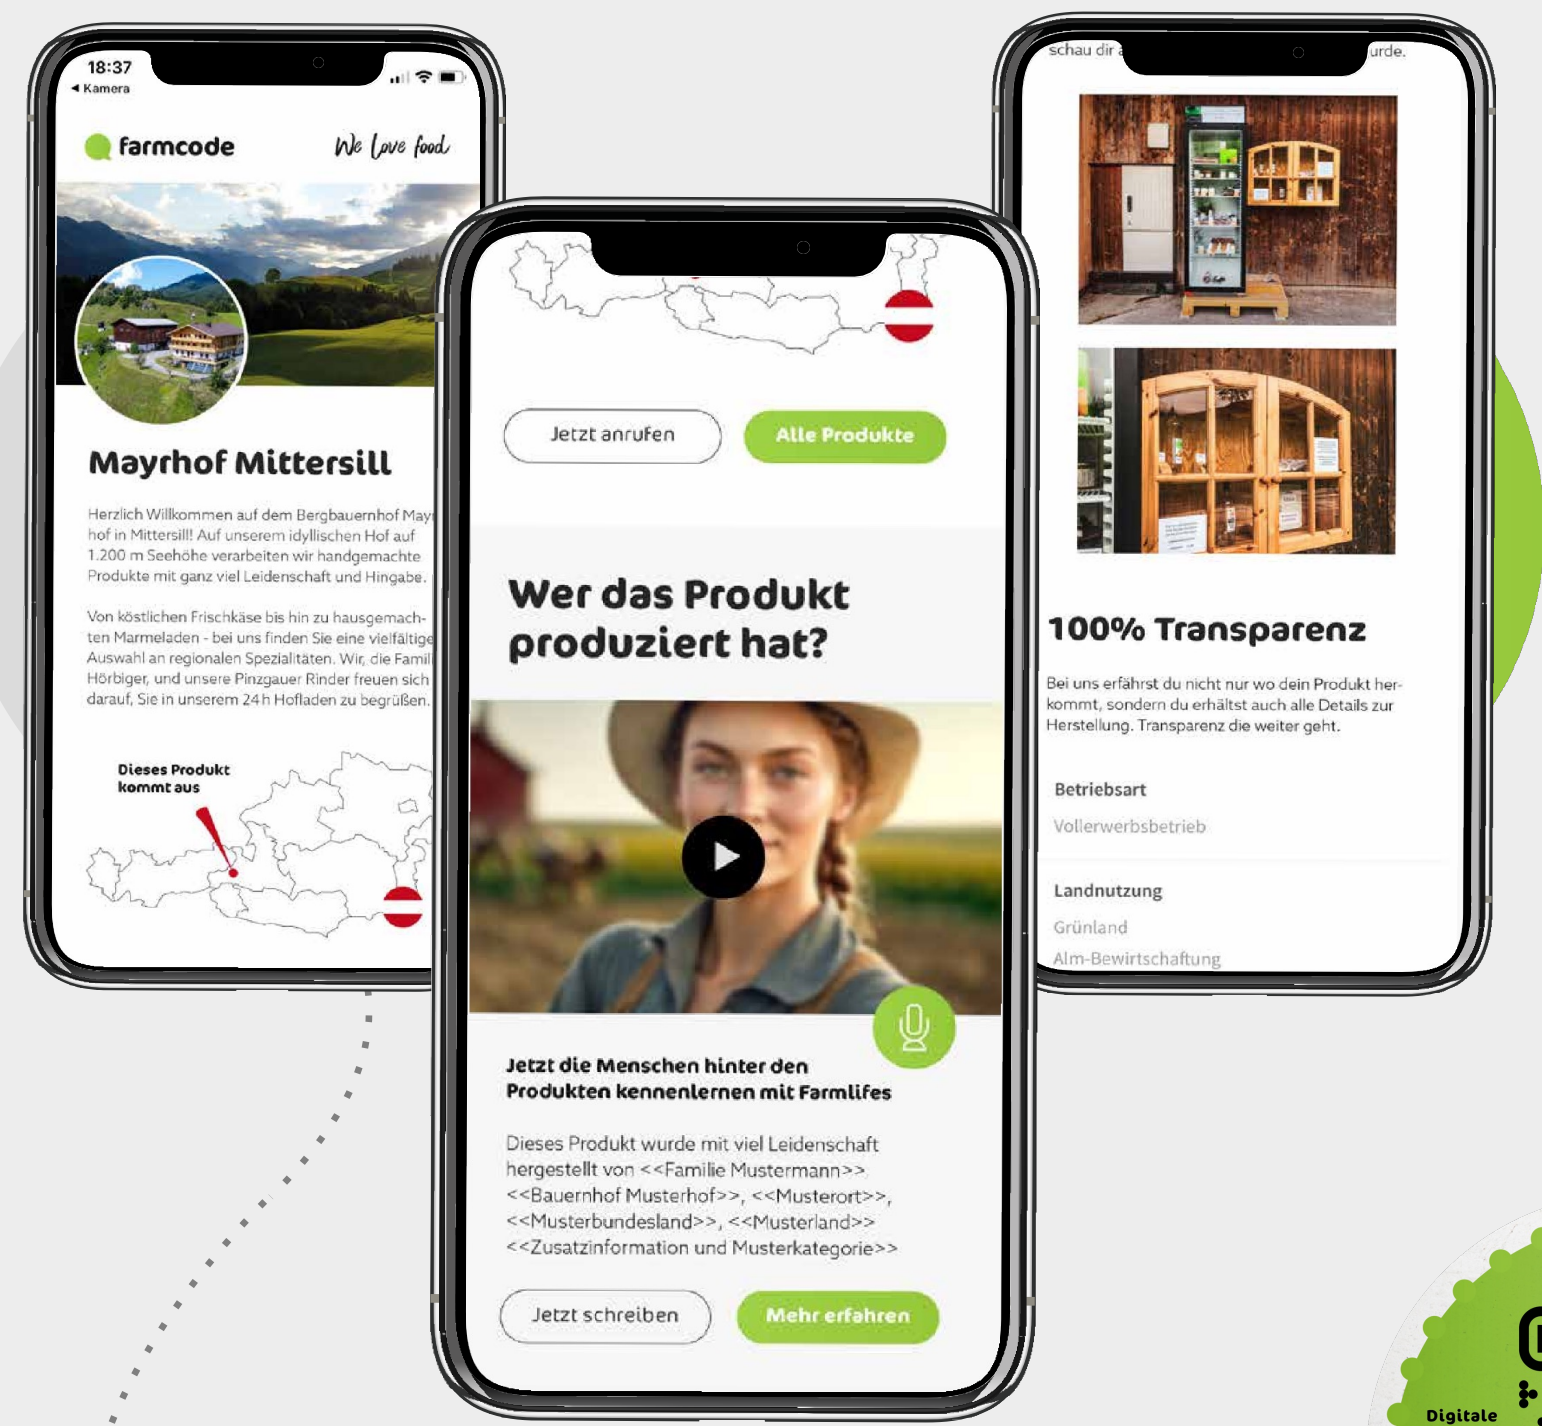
18:37
◀ Kamera

farmcode We love food

Mayrhof Mittersill

Herzlich Willkommen auf dem Bergbauernhof Mayrhof in Mittersill! Auf unserem idyllischen Hof auf 1.200 m Seehöhe verarbeiten wir handgemachte Produkte mit ganz viel Leidenschaft und Hingabe.

Von köstlichen Frischkäse bis hin zu hausgemachten Marmeladen - bei uns finden Sie eine vielfältige Auswahl an regionalen Spezialitäten. Wir, die Famil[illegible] Hörbiger, und unsere Pinzgauer Rinder freuen sich darauf, Sie in unserem 24h Hofladen zu begrüßen.

Dieses Produkt kommt aus

Jetzt anrufen

Alle Produkte

Wer das Produkt produziert hat?

Jetzt die Menschen hinter den Produkten kennenlernen mit Farmlifes

Dieses Produkt wurde mit viel Leidenschaft hergestellt von <<Familie Mustermann>> <<Bauernhof Musterhof>>, <<Musterort>>, <<Musterbundesland>>, <<Musterland>> <<Zusatzinformation und Musterkategorie>>

Jetzt schreiben

Mehr erfahren

schau dir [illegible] urde.

100% Transparenz

Bei uns erfährst du nicht nur wo dein Produkt herkommt, sondern du erhältst auch alle Details zur Herstellung. Transparenz die weiter geht.

Betriebsart

Vollerwerbsbetrieb

Landnutzung

Grünland

Alm-Bewirtschaftung

Digitale